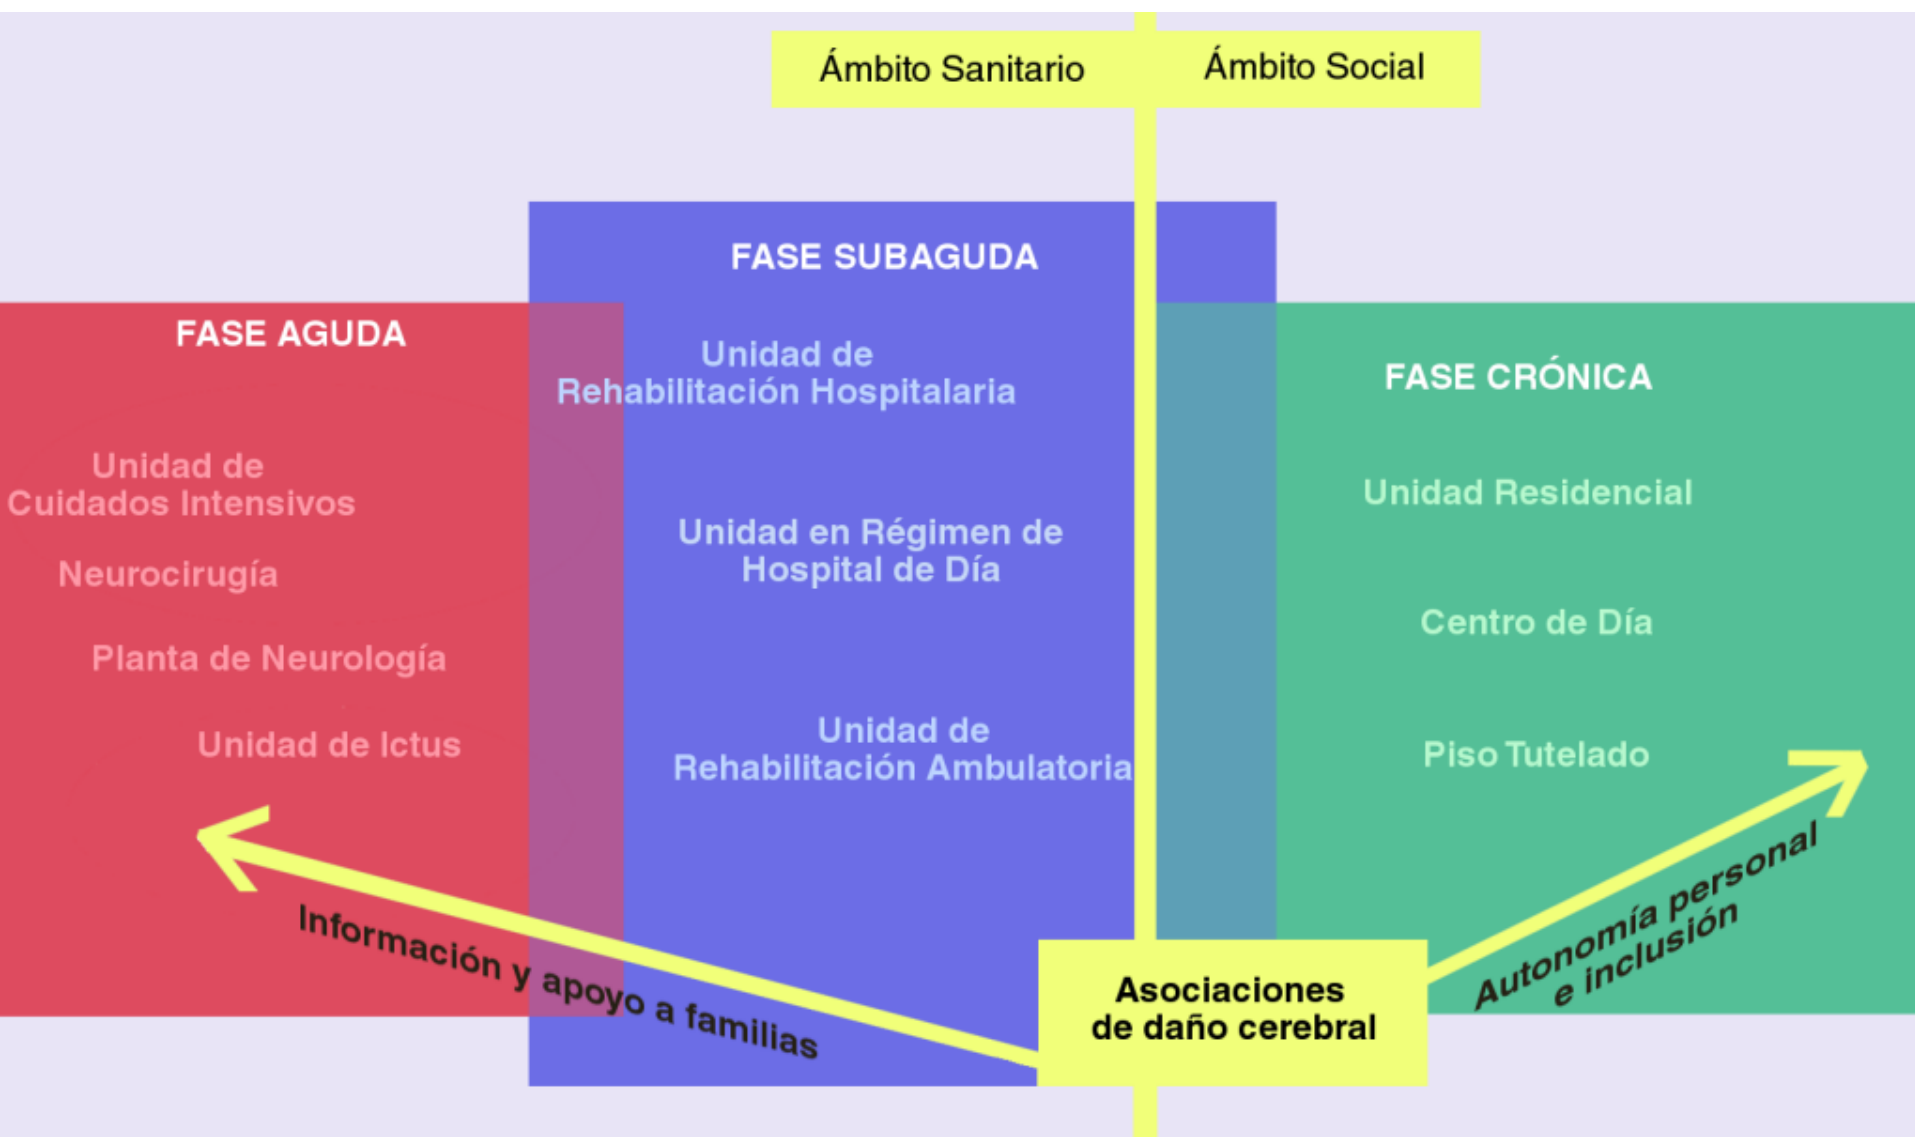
Ámbito Sanitario
Ámbito Social

FASE SUBAGUDA

FASE AGUDA

Unidad de Rehabilitación Hospitalaria

FASE CRÓNICA

Unidad de Cuidados Intensivos

Neurocirugía

Planta de Neurología

Unidad de Ictus

Unidad en Régimen de Hospital de Día

Unidad de Rehabilitación Ambulatoria

Unidad Residencial

Centro de Día

Piso Tutelado

Información y apoyo a familias

Asociaciones de daño cerebral

Autonomía personal e inclusión